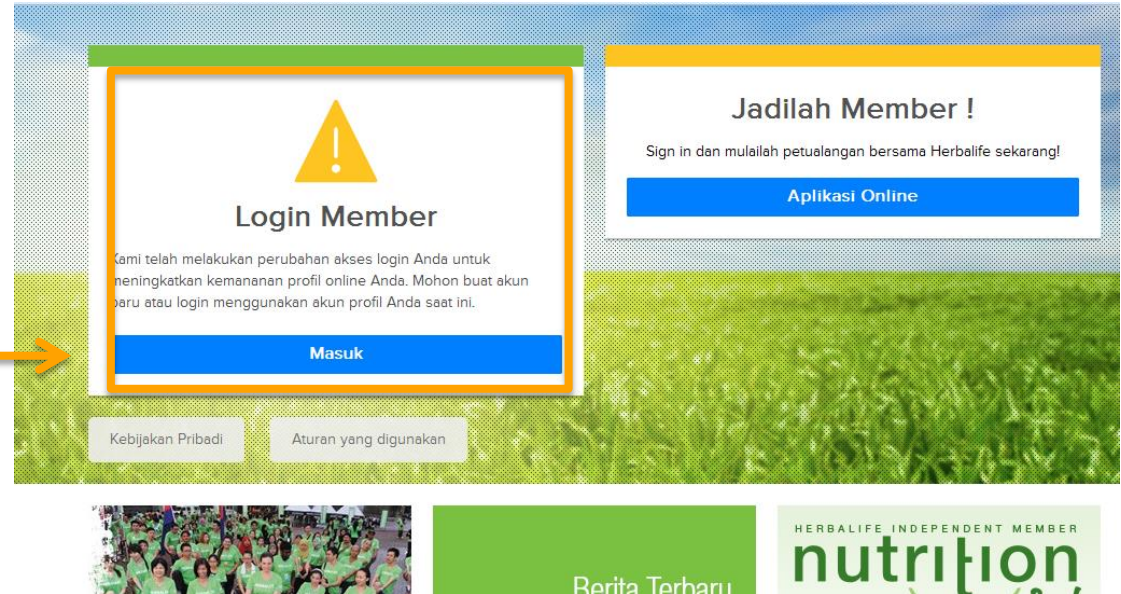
Login Member

Kami telah melakukan perubahan akses login Anda untuk meningkatkan kemananan profil online Anda. Mohon buat akun baru atau login menggunakan akun profil Anda saat ini.

Masuk

Jadilah Member !

Sign in dan mulailah petualangan bersama Herbalife sekarang!

Aplikasi Online

Kebijakan Pribadi

Aturan yang digunakan

Berita Terbaru

HERBALIFE INDEPENDENT MEMBER

nutrition